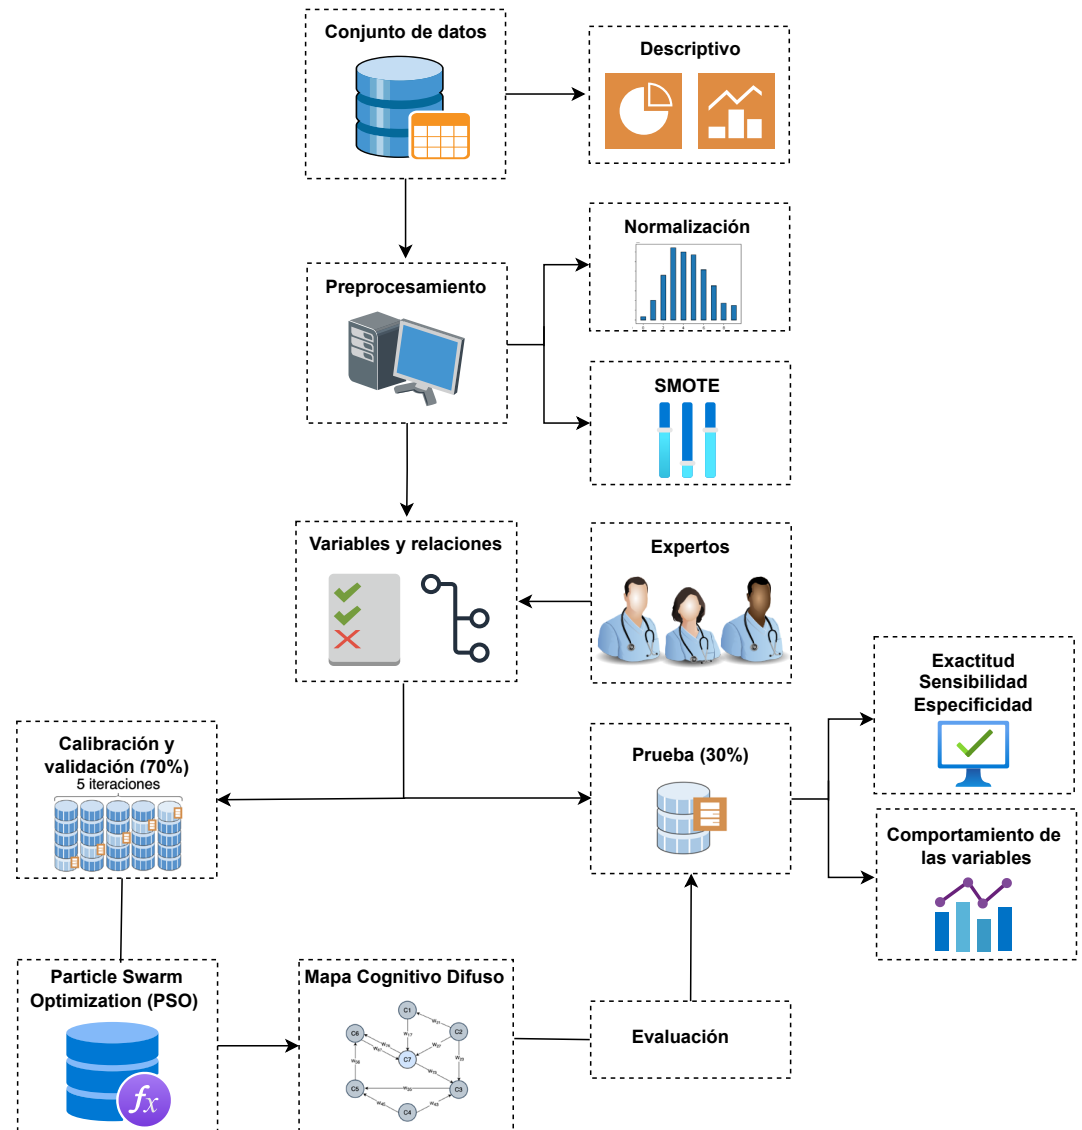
Conjunto de datos

Descriptivo

Preprocesamiento

Normalización

SMOTE

Variables y relaciones

Expertos

Exactitud
Sensibilidad
Especificidad

Calibración y validación (70%)
5 iteraciones

Prueba (30%)

Comportamiento de las variables

Particle Swarm Optimization (PSO)

$f_x$

Mapa Cognitivo Difuso

C1
C2
C3
C4
C5
C6
C7
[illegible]

Evaluación